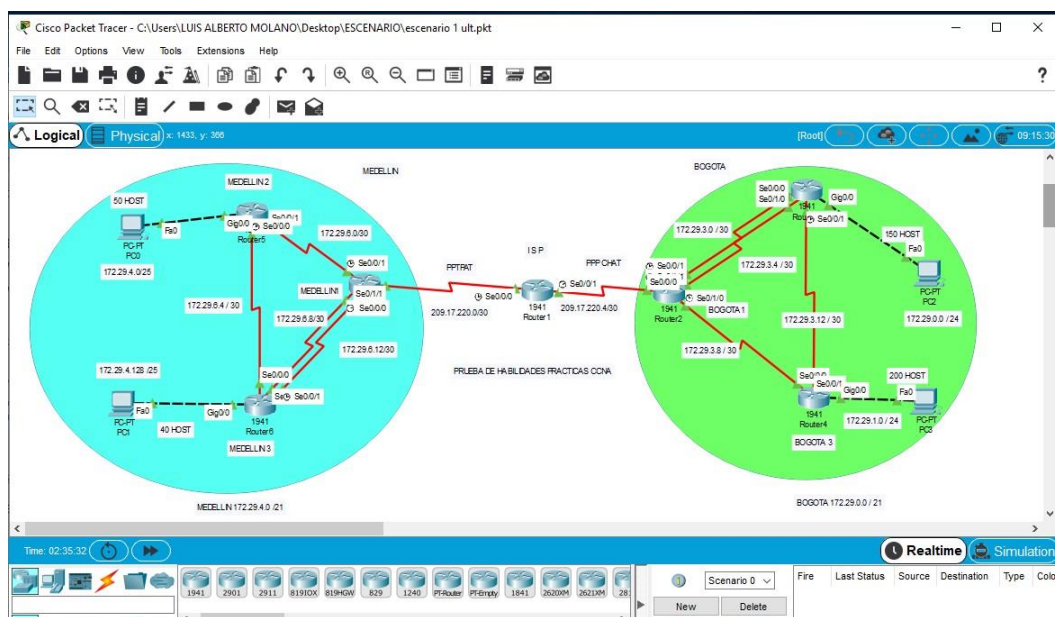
Cisco Packet Tracer - C:\Users\LUIS ALBERTO MOLANO\Desktop\ESCENARIO\escenario 1 ult.pkt

File Edit Options View Tools Extensions Help

Logical Physical x: 1433, y: 366 [Root] 09:15:30

MEDELLIN

MEDELLIN 2

50 HOST

PC-PT PC0

Fa0

Gig0/0 Se0/0/0

Se0/0/1

Router5

172.29.6.0/30

172.29.4.0/25

Se0/0/1

MEDELLIN1

Se0/1/1

Se0/0/0

172.29.6.4 / 30

172.29.6.8/30

172.29.6.12/30

172.29.4.128 /25

Se0/0/0

Se0/0/1

Fa0

Gig0/0

PC-PT PC1

40 HOST

1941 Router6

MEDELLIN 3

MEDELLIN 172.29.4.0 /21

ISP

PPTPAT

PPP CHAT

Se0/0/0

Se0/0/1

1941 Router1

209.17.220.0/30

209.17.220.4/30

PRUEBA DE HABILIDADES PRACTICAS CCNA

BOGOTA

Se0/0/0

Se0/1/0

1941 Router

Gig0/0

Se0/0/1

172.29.3.0 / 30

150 HOST

Fa0

Se0/0/1

Se0/0/0

172.29.3.4 / 30

PC-PT PC2

1941 Router2

Se0/1/0

BOGOTA 1

172.29.3.12 / 30

172.29.0.0 / 24

172.29.3.8 / 30

Se0/0/0

Se0/0/1

Gig0/0

200 HOST

Fa0

1941 Router4

172.29.1.0 / 24

PC-PT PC3

BOGOTA 3

BOGOTA 172.29.0.0 / 21

Time: 02:35:32

Realtime Simulation

1941 2901 2911 819IOX 819HGW 829 1240 PT-Router PT-Empty 1841 2620XM 2621XM

Scenario 0

New Delete

Fire Last Status Source Destination Type Colo